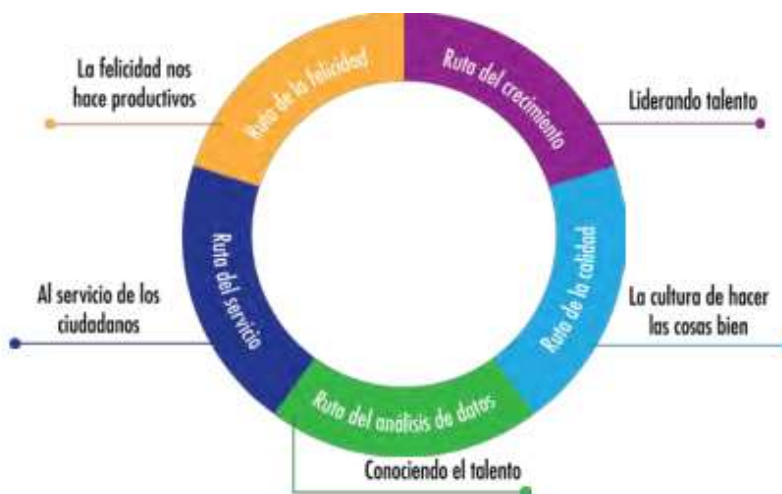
La felicidad nos hace productivos

Ruta de la felicidad

Ruta del crecimiento

Liderando talento

Al servicio de los ciudadanos

Ruta del servicio

Ruta de la calidad

La cultura de hacer las cosas bien

Ruta del analisis de datos

Conociendo el talento